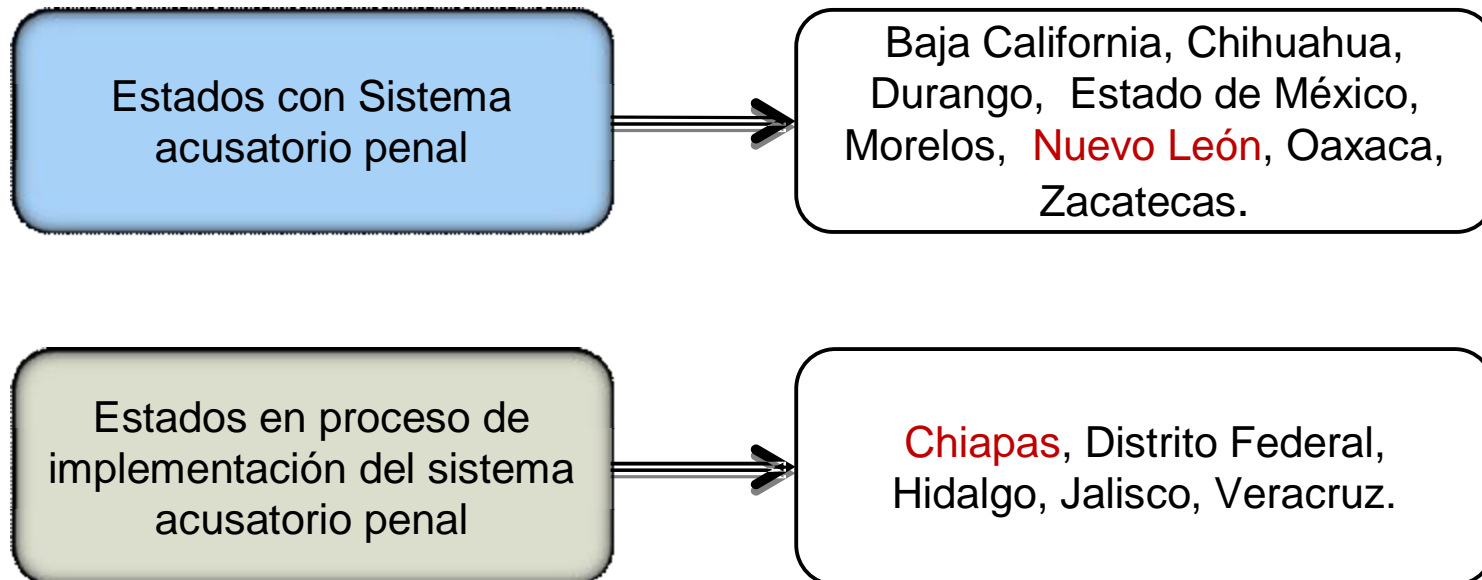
Estados con Sistema acusatorio penal

Baja California, Chihuahua, Durango, Estado de México, Morelos, Nuevo León, Oaxaca, Zacatecas.

Estados en proceso de implementación del sistema acusatorio penal

Chiapas, Distrito Federal, Hidalgo, Jalisco, Veracruz.